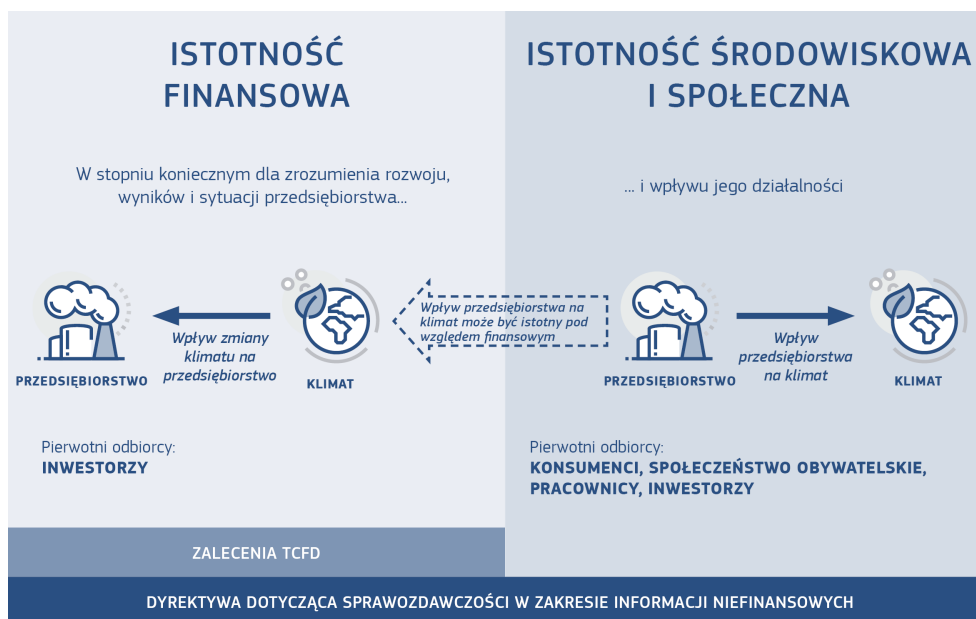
ISTOTNOŚĆ FINANSOWA

W stopniu koniecznym dla zrozumienia rozwoju, wyników i sytuacji przedsiębiorstwa...

PRZEDSIĘBIORSTWO

Wpływ zmiany klimatu na przedsiębiorstwo

KLIMAT

Pierwotni odbiorcy:
INWESTORZY

ZALECENIA TCFD

ISTOTNOŚĆ ŚRODOWISKOWA I SPOŁECZNA

... i wpływu jego działalności

Wpływ przedsiębiorstwa na klimat może być istotny pod względem finansowym

PRZEDSIĘBIORSTWO

Wpływ przedsiębiorstwa na klimat

KLIMAT

Pierwotni odbiorcy:
KONSUMENCI, SPOŁECZEŃSTWO OBYWATELSKIE, PRACOWNICY, INWESTORZY

DYREKTYWA DOTYCZĄCA SPRAWOZDAWCZOŚCI W ZAKRESIE INFORMACJI NIEFINANSOWYCH